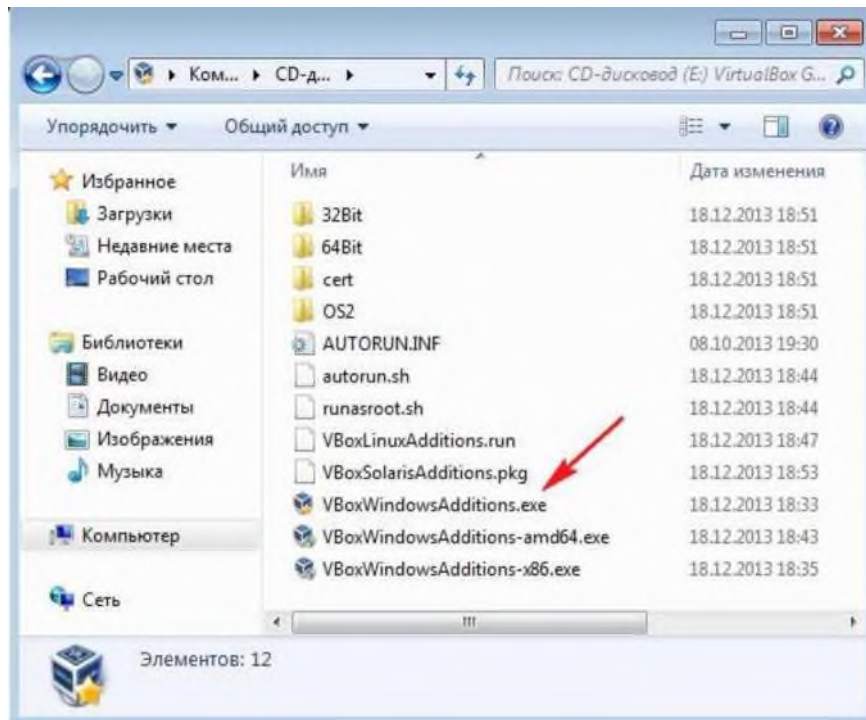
▸ Ком... ▸ CD-д... ▸

Поиск: CD-дисковод (E:) VirtualBox G...

Упорядочить ▾ Общий доступ ▾

Избранное
Загрузки
Недавние места
Рабочий стол

Библиотеки
Видео
Документы
Изображения
Музыка

Компьютер

Сеть

| Имя | Дата изменения |
|---|---|
| 32Bit | 18.12.2013 18:51 |
| 64Bit | 18.12.2013 18:51 |
| cert | 18.12.2013 18:51 |
| OS2 | 18.12.2013 18:51 |
| AUTORUN.INF | 08.10.2013 19:30 |
| autorun.sh | 18.12.2013 18:44 |
| runasroot.sh | 18.12.2013 18:44 |
| VBoxLinuxAdditions.run | 18.12.2013 18:47 |
| VBoxSolarisAdditions.pkg | 18.12.2013 18:53 |
| VBoxWindowsAdditions.exe | 18.12.2013 18:33 |
| VBoxWindowsAdditions-amd64.exe | 18.12.2013 18:43 |
| VBoxWindowsAdditions-x86.exe | 18.12.2013 18:35 |

Элементов: 12